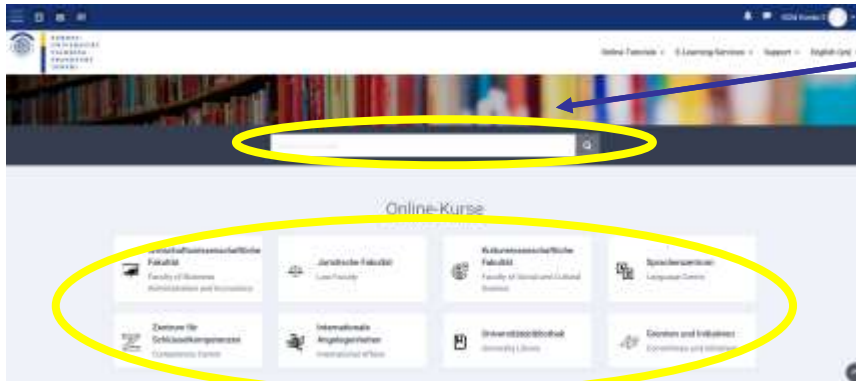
Online Tutorials · E-Learning-Services · Support · English (en)

Online-Kurse

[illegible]wirtschaftswissenschaftliche Fakultät
Faculty of Business Administration and Economics

Juristische Fakultät
Law Faculty

Kulturwissenschaftliche Fakultät
Faculty of Social and Cultural Sciences

Sprachenzentrum
Language Centre

Zentrum für Schlüsselkompetenzen
Competence Centre

Internationale Angelegenheiten
International Affairs

Universitätsbibliothek
University Library

Gremien und Initiativen
Committees and Initiatives